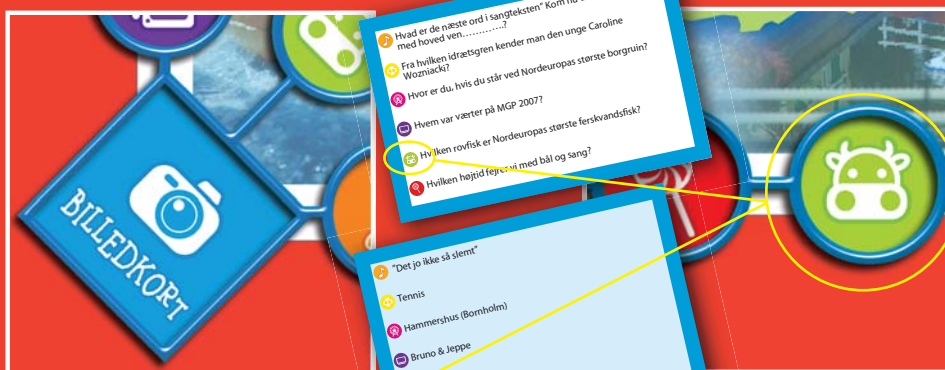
BILLEDKORT

Hvad er det næste ord i sangteksten" Kom nu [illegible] med hoved ven............?

Fra hvilken idrætsgren kender man den unge Caroline Wozniacki?

Hvor er du, hvis du står ved Nordeuropas største borgruin?

Hvem var værter på MGP 2007?

Hvilken rovfisk er Nordeuropas største ferskvandsfisk?

Hvilken højtid fejres vi med bål og sang?

"Det jo ikke så slemt"

Tennis

Hammershus (Bornholm)

Bruno & Jeppe